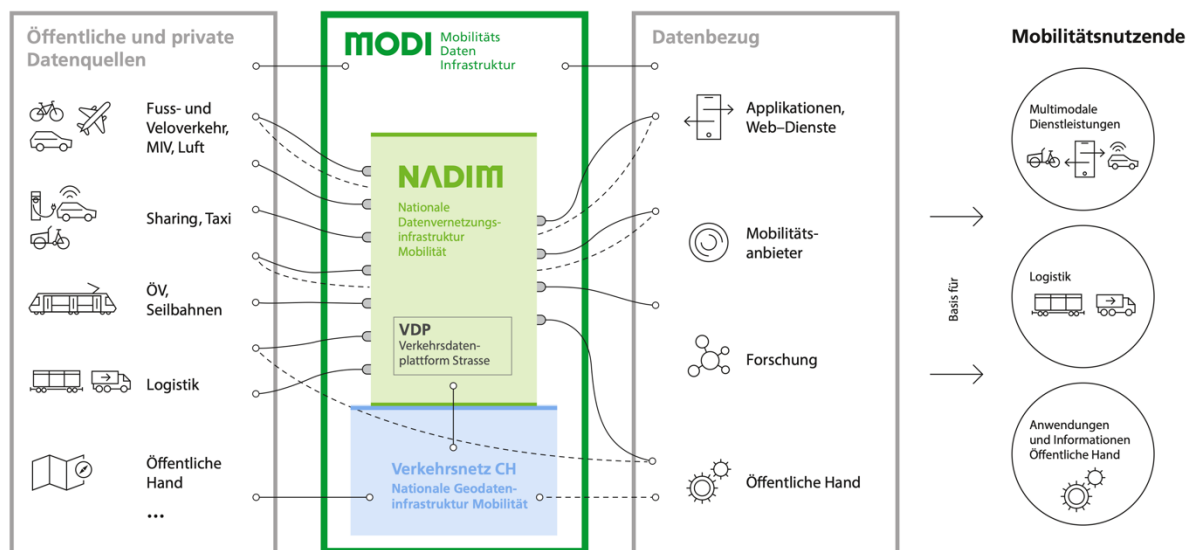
Öffentliche und private Datenquellen

Fuss- und Veloverkehr, MIV, Luft

Sharing, Taxi

ÖV, Seilbahnen

Logistik

Öffentliche Hand

...

MODI Mobilitäts Daten Infrastruktur

NADIM

Nationale Datenvernetzungsinfrastruktur Mobilität

VDP
Verkehrsdatenplattform Strasse

Verkehrsnetz CH
Nationale Geodateninfrastruktur Mobilität

Datenbezug

Applikationen, Web–Dienste

Mobilitätsanbieter

Forschung

Öffentliche Hand

Basis für

Mobilitätsnutzende

Multimodale Dienstleistungen

Logistik

Anwendungen und Informationen Öffentliche Hand